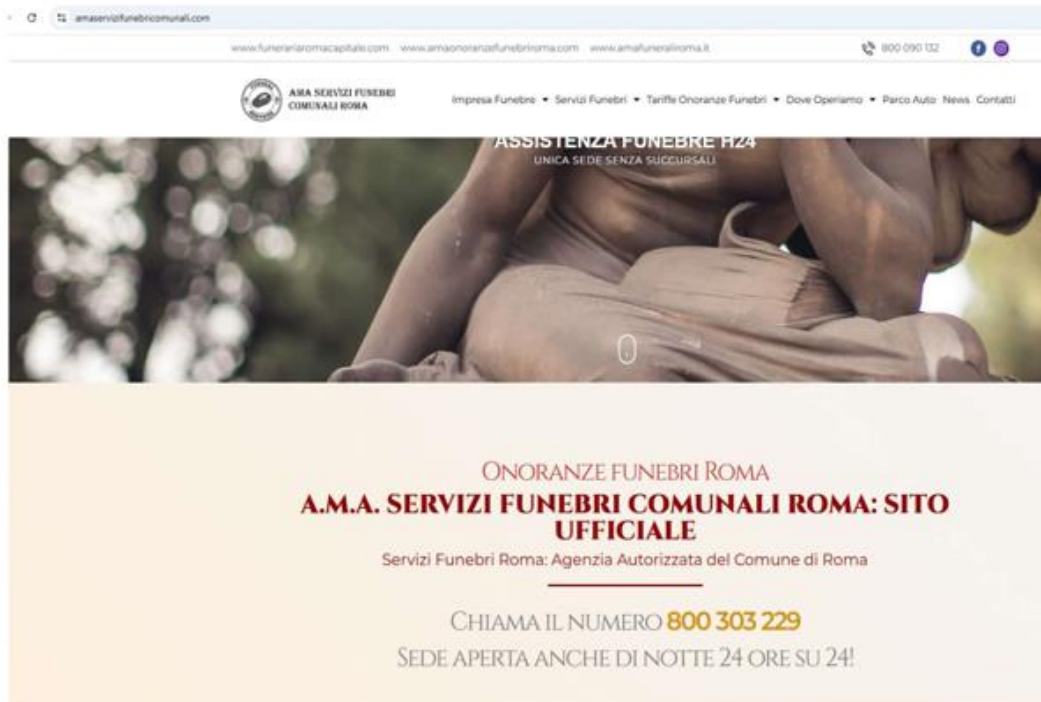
amaservizifunebricomunali.com

www.funerariaromacapitale.com www.amaonoranzefunebriroma.com www.amafuneraliroma.it

800 090 132

AMA SERVIZI FUNEBRI COMUNALI ROMA

Impresa Funebre ▾ Servizi Funebri ▾ Tariffe Onoranze Funebri ▾ Dove Operiamo ▾ Parco Auto News Contatti

ASSISTENZA FUNEBRE H24
UNICA SEDE SENZA SUCCURSALI

ONORANZE FUNEBRI ROMA
A.M.A. SERVIZI FUNEBRI COMUNALI ROMA: SITO UFFICIALE
Servizi Funebri Roma: Agenzia Autorizzata del Comune di Roma

CHIAMA IL NUMERO 800 303 229
SEDE APERTA ANCHE DI NOTTE 24 ORE SU 24!